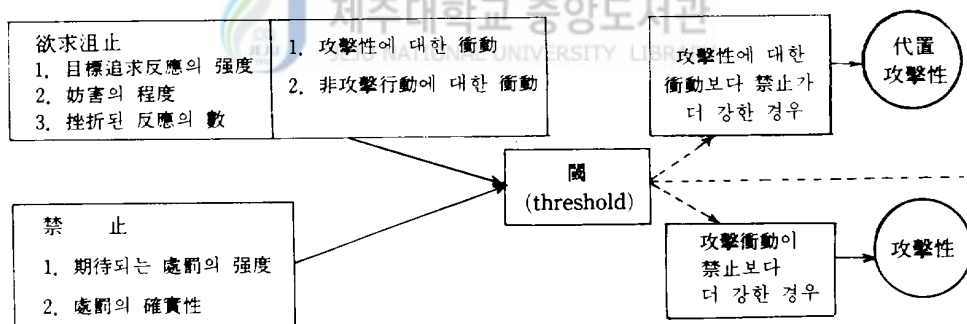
제주대학교 중앙도서관
JEJU NATIONAL UNIVERSITY LIBRARY

欲求沮止
1. 目標追求反應의 强度
2. 妨害의 程度
3. 挫折된 反應의 數

1. 攻擊性에 대한 衝動
2. 非攻擊行動에 대한 衝動

禁　止
1. 期待되는 處罰의 强度
2. 處罰의 確實性

閾
(threshold)

攻擊性에 대한 衝動보다 禁止가 더 강한 경우

代置 攻擊性

攻擊衝動이 禁止보다 더 강한 경우

攻擊性